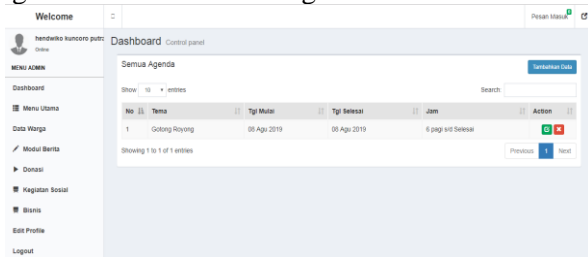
Welcome

Pesan Masuk

hendwiko kuncoro putra
Online

MENU ADMIN

Dashboard

Menu Utama

Data Warga

Modul Berita

Donasi

Kegiatan Sosial

Bisnis

Edit Profile

Logout

Dashboard Control panel

Semua Agenda

Tambahkan Data

Show 10 entries

Search

| No | Tema | Tgl Mulai | Tgl Selesai | Jam | Action |
|---|---|---|---|---|---|
| 1 | Gotong Royong | 08 Agu 2019 | 08 Agu 2019 | 6 pagi s/d Selesai | |

Showing 1 to 1 of 1 entries

Previous 1 Next